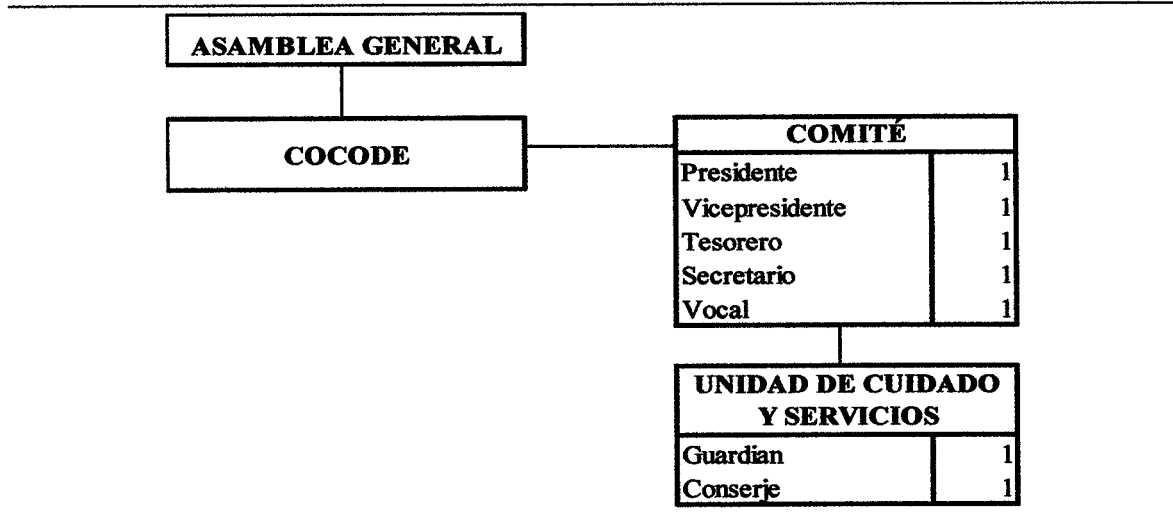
ASAMBLEA GENERAL

COCODE

| COMITÉ | |
|---|---|
| Presidente | 1 |
| Vicepresidente | 1 |
| Tesorero | 1 |
| Secretario | 1 |
| Vocal | 1 |

| UNIDAD DE CUIDADO Y SERVICIOS | |
|---|---|
| Guardian | 1 |
| Conserje | 1 |